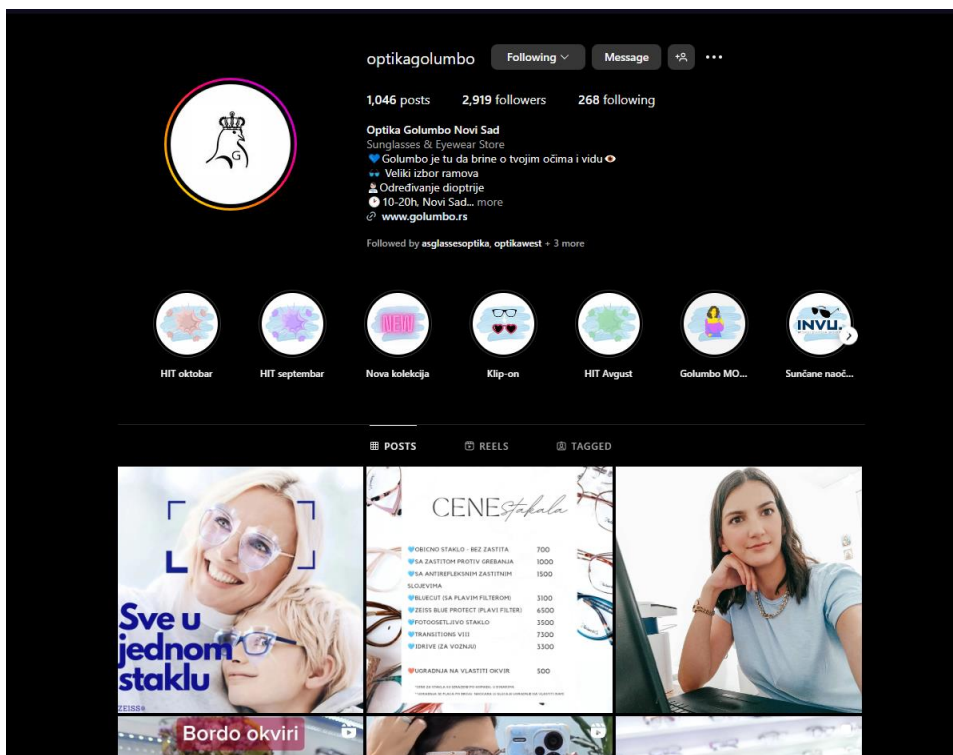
optikagolumbo Following Message

1,046 posts 2,919 followers 268 following

Optika Golumbo Novi Sad
Sunglasses & Eyewear Store
💙Golumbo je tu da brine o tvojim očima i vidu👁
👓 Veliki izbor ramova
Određivanje dioptrije
🕑10-20h, Novi Sad... more
www.golumbo.rs

Followed by asglassesoptika, optikawest + 3 more

HIT oktobar
HIT septembar
Nova kolekcija
Klip-on
HIT Avgust
Golumbo MO...
Sunčane naoč...

POSTS REELS TAGGED

Sve u jednom staklu
ZEISS

CENE stakala

| | |
|---|---|
| OBICNO STAKLO - BEZ ZASTITA | 700 |
| SA ZASTITOM PROTIV GREBANJA | 1000 |
| SA ANTIREFLEKSNIM ZASTITNIM SLOJEVIMA | 1500 |
| BLUECUT (SA PLAVIM FILTEROM) | 3100 |
| ZEISS BLUE PROTECT (PLAVI FILTER) | 6500 |
| FOTOOSETLJIVO STAKLO | 3500 |
| TRANSITIONS VIII | 7300 |
| IDRIVE (ZA VOZNJU) | 3500 |
| UGRADNJA NA VLASTITI OKVIR | 500 |

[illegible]

Bordo okviri